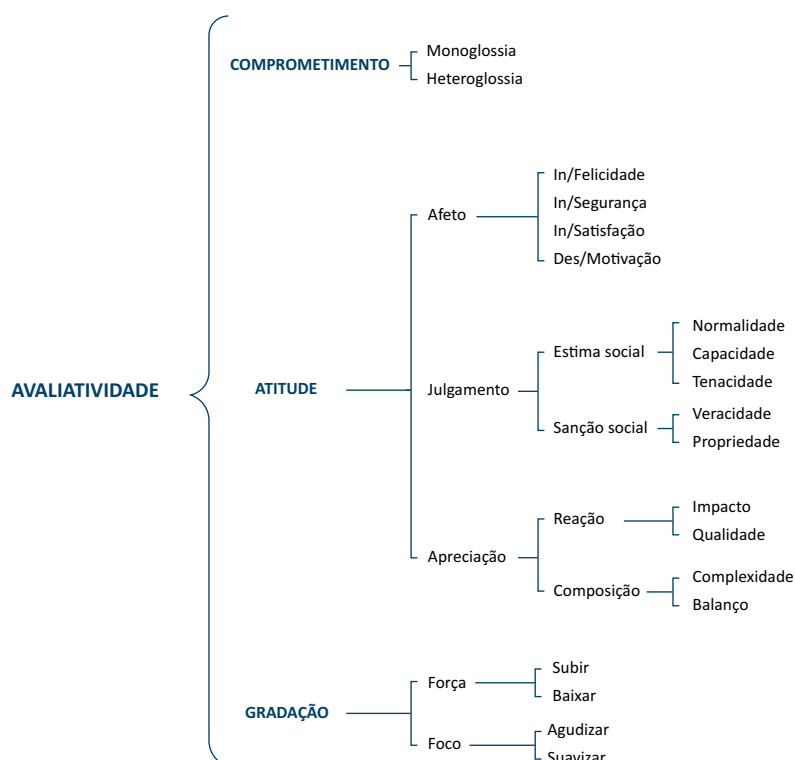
AVALIATIVIDADE

COMPROMETIMENTO

Monoglossia

Heteroglossia

ATITUDE

Afeto

In/Felicidade

In/Segurança

In/Satisfação

Des/Motivação

Julgamento

Estima social

Normalidade

Capacidade

Tenacidade

Sanção social

Veracidade

Propriedade

Apreciação

Reação

Impacto

Qualidade

Composição

Complexidade

Balanço

GRADAÇÃO

Força

Subir

Baixar

Foco

Agudizar

Suavizar